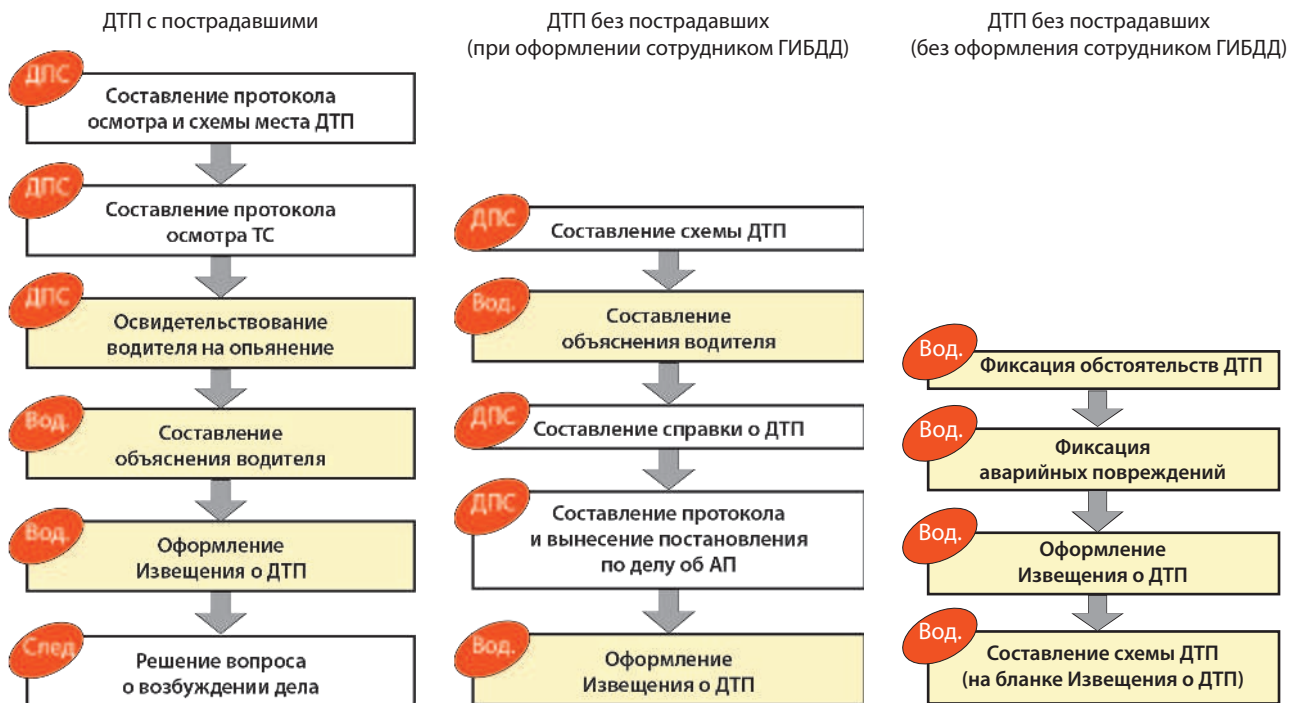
ДТП с пострадавшими

ДПС
Составление протокола осмотра и схемы места ДТП

ДПС
Составление протокола осмотра ТС

ДПС
Освидетельствование водителя на опьянение

Вод.
Составление объяснения водителя

Вод.
Оформление Извещения о ДТП

След
Решение вопроса о возбуждении дела

ДТП без пострадавших (при оформлении сотрудником ГИБДД)

ДПС
Составление схемы ДТП

Вод.
Составление объяснения водителя

ДПС
Составление справки о ДТП

ДПС
Составление протокола и вынесение постановления по делу об АП

Вод.
Оформление Извещения о ДТП

ДТП без пострадавших (без оформления сотрудником ГИБДД)

Вод.
Фиксация обстоятельств ДТП

Вод.
Фиксация аварийных повреждений

Вод.
Оформление Извещения о ДТП

Вод.
Составление схемы ДТП (на бланке Извещения о ДТП)